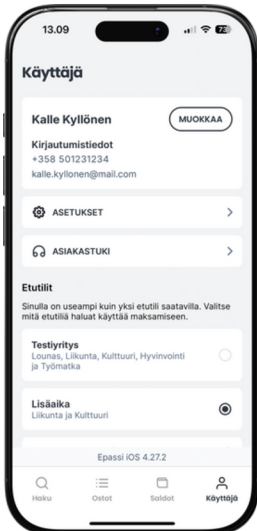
13.09

Käyttäjä

Kalle Kyllönen

MUOKKAA

Kirjautumistiedot
+358 501231234
kalle.kyllonen@mail.com

ASETUKSET

ASIAKASTUKI

Etutilit

Sinulla on useampi kuin yksi etutili saatavilla. Valitse mitä etutiliä haluat käyttää maksamiseen.

Testiyritys
Lounas, Liikunta, Kulttuuri, Hyvinvointi ja Työmatka

Lisäaika
Liikunta ja Kulttuuri

Epassi iOS 4.27.2

Haku
Ostot
Saldot
Käyttäjä